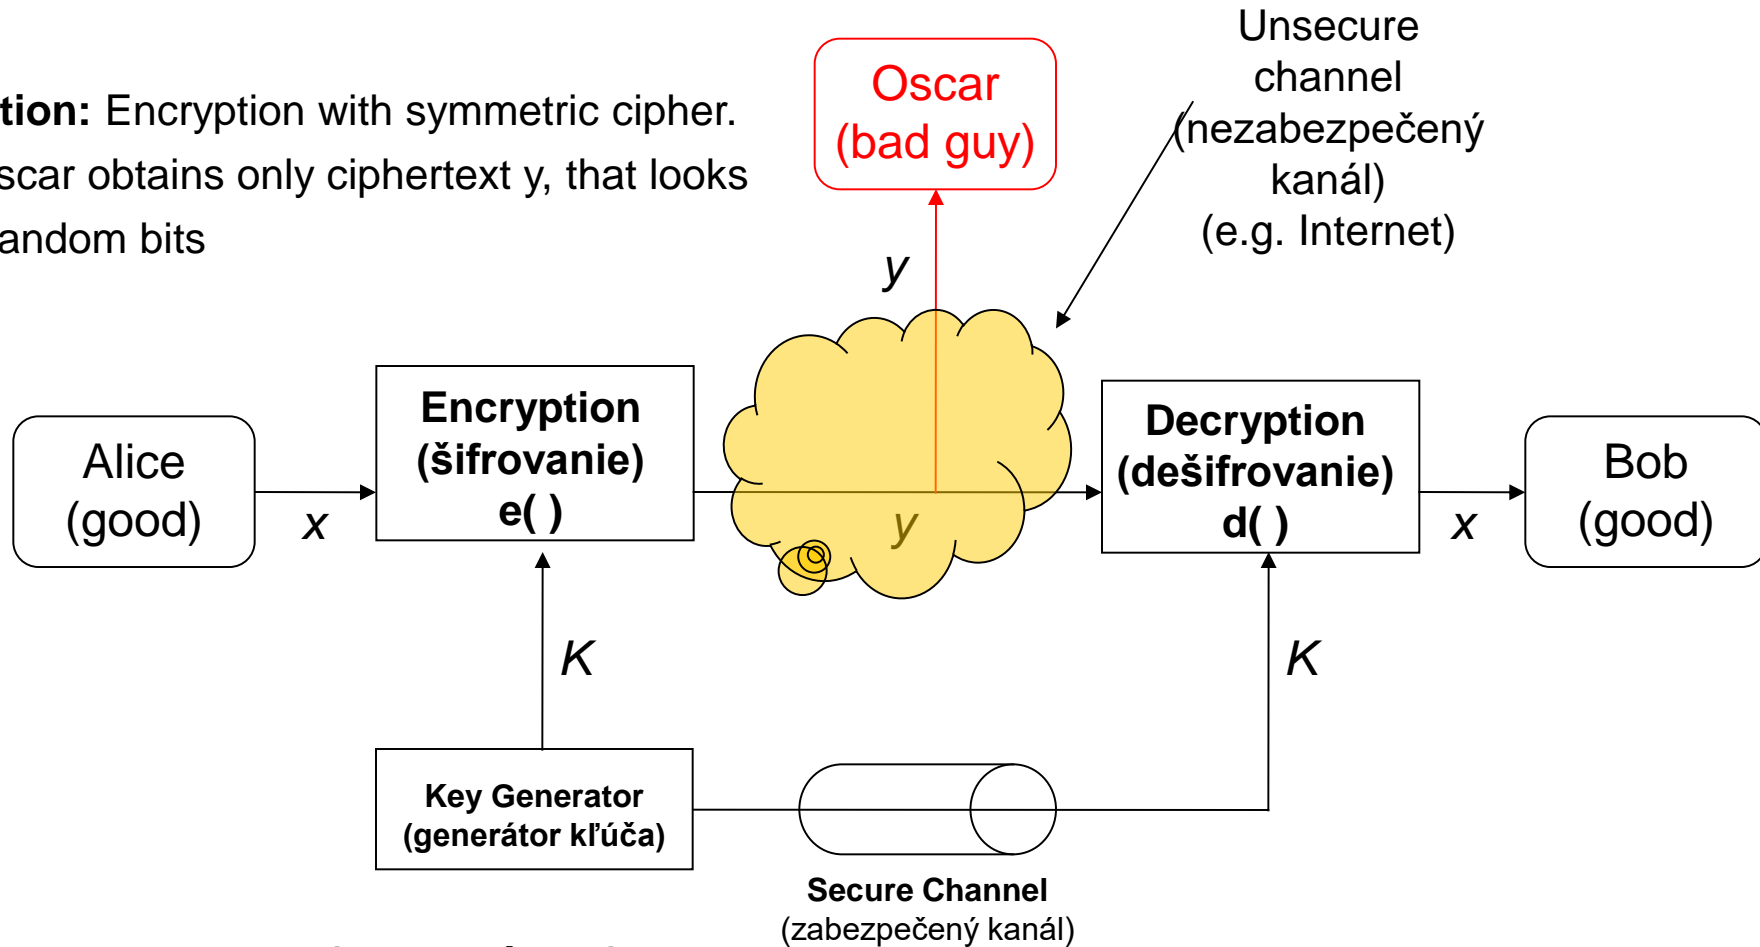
**tion:** Encryption with symmetric cipher. scar obtains only ciphertext y, that looks andom bits

Oscar (bad guy)

Unsecure channel (nezabezpečený kanál) (e.g. Internet)

$y$

Alice (good)

$x$

**Encryption (šifrovanie) e( )**

$y$

**Decryption (dešifrovanie) d( )**

$x$

Bob (good)

$K$

$K$

**Key Generator (generátor kľúča)**

**Secure Channel**
(zabezpečený kanál)